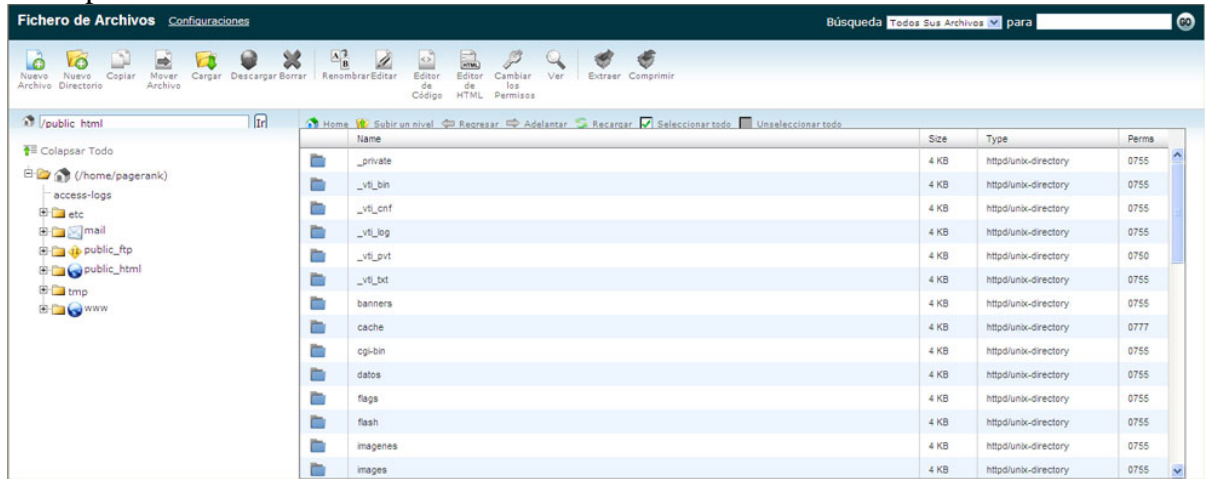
Fichero de Archivos Configuraciones

Búsqueda Todos Sus Archivos para GO

Nuevo Archivo Nuevo Directorio Copiar Mover Archivo Cargar Descargar Borrar Renombrar Editar Editor de Código Editor de HTML Cambiar los Permisos Ver Extraer Comprimir

/public_html Ir

Colapsar Todo

(/home/pagerank)
access-logs
etc
mail
public_ftp
public_html
tmp
www

Home Subir un nivel Regresar Adelantar Recargar Seleccionar todo Unseleccionar todo

| Name | Size | Type | Perms |
|---|---|---|---|
| _private | 4 KB | httpd/unix-directory | 0755 |
| _vti_bin | 4 KB | httpd/unix-directory | 0755 |
| _vti_cnf | 4 KB | httpd/unix-directory | 0755 |
| _vti_log | 4 KB | httpd/unix-directory | 0755 |
| _vti_pvt | 4 KB | httpd/unix-directory | 0750 |
| _vti_txt | 4 KB | httpd/unix-directory | 0755 |
| banners | 4 KB | httpd/unix-directory | 0755 |
| cache | 4 KB | httpd/unix-directory | 0777 |
| cgi-bin | 4 KB | httpd/unix-directory | 0755 |
| datos | 4 KB | httpd/unix-directory | 0755 |
| flags | 4 KB | httpd/unix-directory | 0755 |
| flash | 4 KB | httpd/unix-directory | 0755 |
| imagenes | 4 KB | httpd/unix-directory | 0755 |
| images | 4 KB | httpd/unix-directory | 0755 |